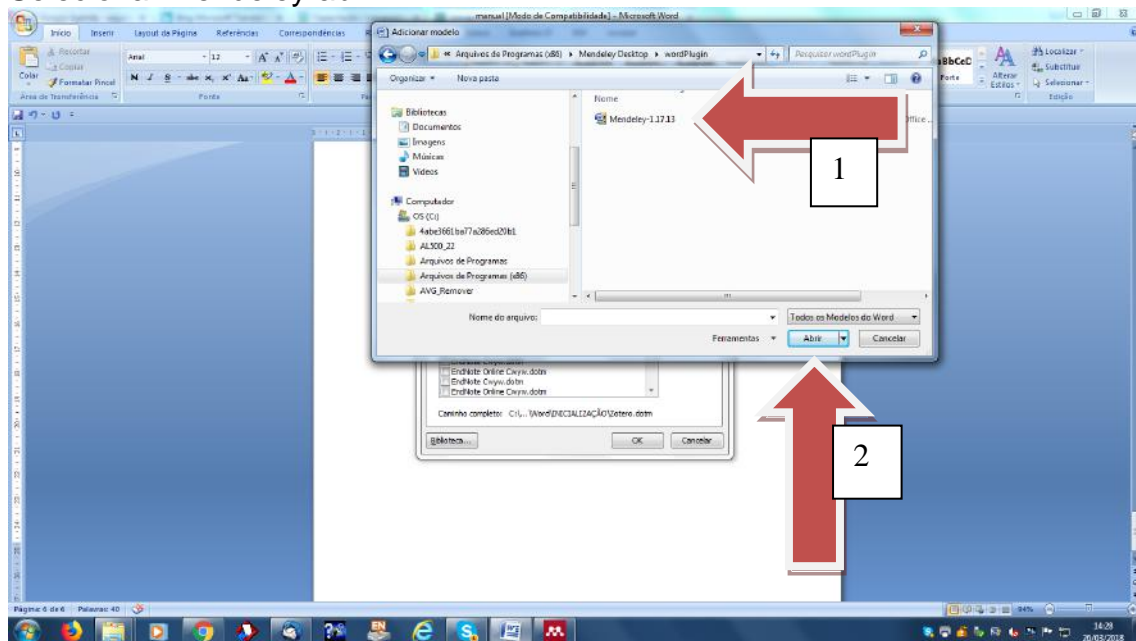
manual [Modo de Compatibilidade] - Microsoft Word

Início Inserir Layout da Página Referências Correspondências

Recortar
Copiar
Colar
Formatar Pincel
Área de Transferência
Arial 12
Fonte

Localizar
Substituir
Selecionar
Edição
Alterar Estilos

Adicionar modelo

« Arquivos de Programas (x86) ▸ Mendeley Desktop ▸ wordPlugin

Pesquisar wordPlugin

Organizar ▾ Nova pasta

Bibliotecas
Documentos
Imagens
Músicas
Vídeos

Computador
OS (C:)
4abe3661ba77a286ed20b1
AL500_22
Arquivos de Programas
Arquivos de Programas (x86)
AVG_Remover

Nome
Mendeley-1.17.13

1

Nome do arquivo:
Todos os Modelos do Word
Ferramentas ▾
Abrir
Cancelar

EndNote Online Cwyw.dotm
EndNote Online Cwyw.dotm
EndNote Online Cwyw.dotm

Caminho completo: C:\...\Word\INICIALIZAÇÃO\Zotero.dotm

Biblioteca...
OK
Cancelar

2

Página: 6 de 6 Palavras: 40

14:28
26/03/2018